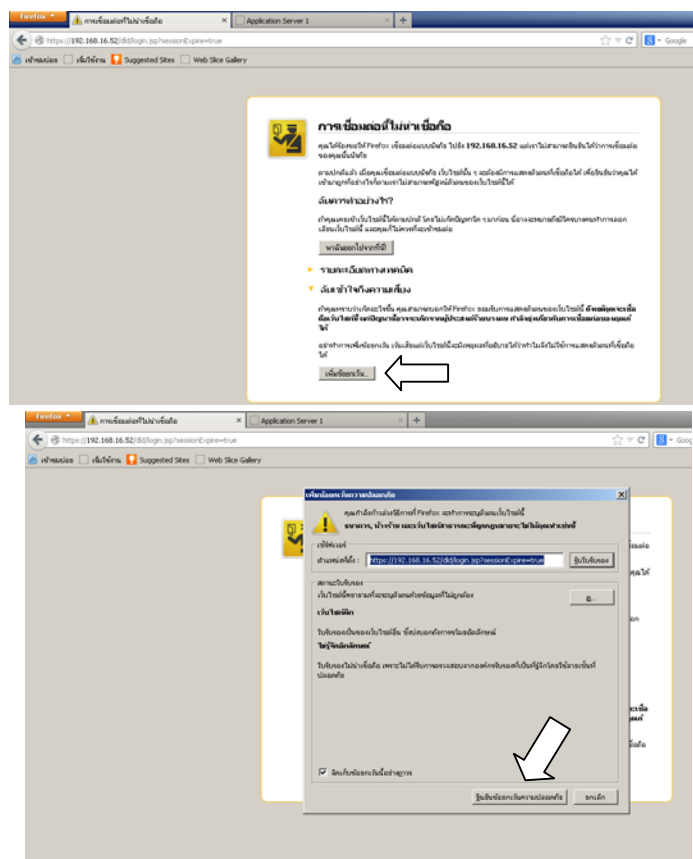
Firefox
การเชื่อมต่อที่ไม่น่าเชื่อถือ
Application Server 1
+
https://192.168.16.52/dd/login.jsp?sessionExpire=true
Google
เข้าชมบ่อย
เริ่มใช้งาน
Suggested Sites
Web Slice Gallery

การเชื่อมต่อที่ไม่น่าเชื่อถือ

คุณได้ร้องขอให้ Firefox เชื่อมต่อแบบปลอดภัย ไปยัง 192.168.16.52 แต่เราไม่สามารถยืนยันได้ว่าการเชื่อมต่อของคุณปลอดภัย

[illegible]

ฉันควรทำอย่างไร?

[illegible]

พาฉันออกไปจากที่นี่!

รายละเอียดทางเทคนิค

ฉันเข้าใจถึงความเสี่ยง

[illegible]

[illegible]

เพิ่มข้อยกเว้น...

Firefox
การเชื่อมต่อที่ไม่น่าเชื่อถือ
Application Server 1
+
https://192.168.16.52/dd/login.jsp?sessionExpire=true
Goog
เข้าชมบ่อย
เริ่มใช้งาน
Suggested Sites
Web Slice Gallery

เพิ่มข้อยกเว้นความปลอดภัย
คุณกำลังจะแทนที่วิธีการที่ Firefox ระบุการใช้งานของเว็บไซต์นี้
ธนาคาร, ร้านค้า และเว็บไซต์สาธารณะที่ถูกกฎหมายจะไม่ขอให้คุณทำเช่นนี้
เซิร์ฟเวอร์
ตำแหน่งที่ตั้ง: https://192.168.16.52/dd/login.jsp?sessionExpire=true
รับใบรับรอง
สถานะใบรับรอง
เว็บไซต์นี้พยายามที่จะระบุตัวเองด้วยข้อมูลที่ไม่ถูกต้อง
ดู...
เว็บไซต์ผิด
ใบรับรองเป็นของเว็บไซต์อื่น ซึ่งอาจหมายถึงการขโมยข้อมูลเอกลักษณ์
ไม่รู้จักเอกลักษณ์
ใบรับรองไม่น่าเชื่อถือ เพราะไม่ได้รับการตรวจสอบจากองค์กรที่เป็นที่รู้จักโดยใช้ลายเซ็นที่ปลอดภัย
จัดเก็บข้อยกเว้นนี้อย่างถาวร
ยืนยันข้อยกเว้นความปลอดภัย
ยกเลิก